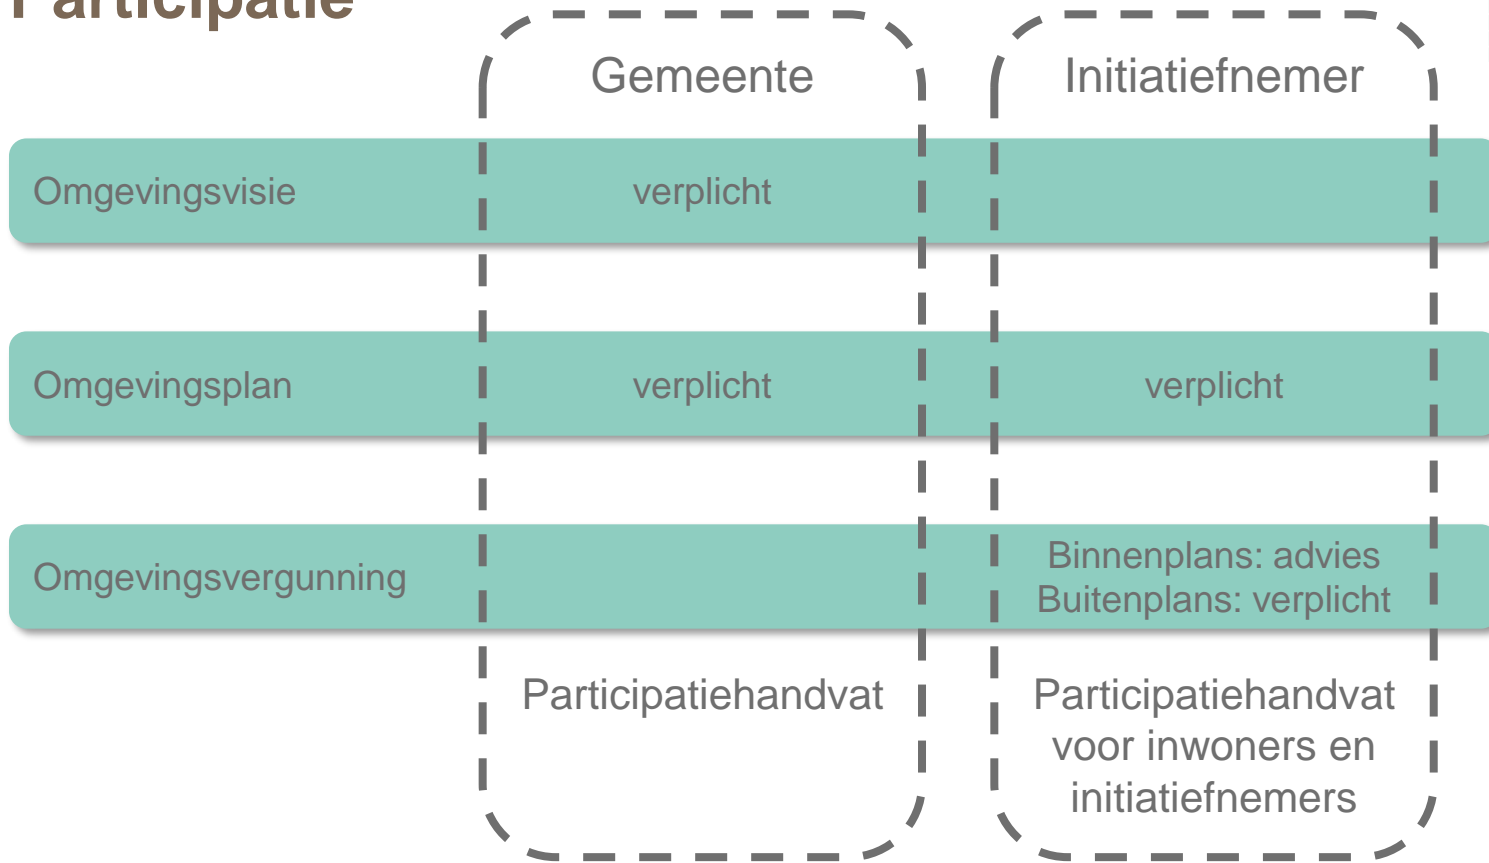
Participatie

| | Gemeente | Initiatiefnemer |
|---|---|---|
| Omgevingsvisie | verplicht | |
| Omgevingsplan | verplicht | verplicht |
| Omgevingsvergunning | | Binnenplans: advies Buitenplans: verplicht |
| | Participatiehandvat | Participatiehandvat voor inwoners en initiatiefnemers |